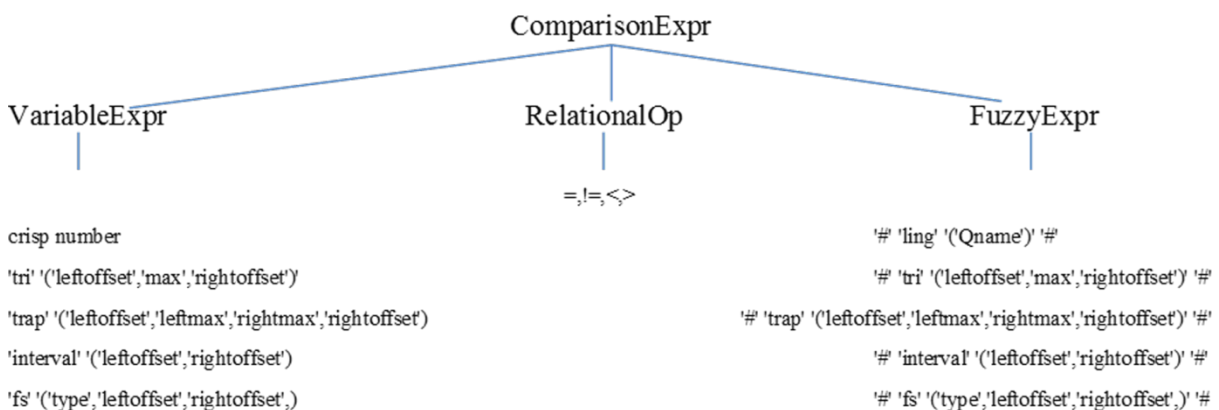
ComparisonExpr

VariableExpr

RelationalOp

FuzzyExpr

=,!=,<,>

crisp number

'tri' '('leftoffset','max','rightoffset')'

'trap' '('leftoffset','leftmax','rightmax','rightoffset')

'interval' '('leftoffset','rightoffset')

'fs' '('type','leftoffset','rightoffset',)

'#' 'ling' '('Qname')' '#'

'#' 'tri' '('leftoffset','max','rightoffset')' '#'

'#' 'trap' '('leftoffset','leftmax','rightmax','rightoffset')' '#'

'#' 'interval' '('leftoffset','rightoffset')' '#'

'#' 'fs' '('type','leftoffset','rightoffset',)' '#